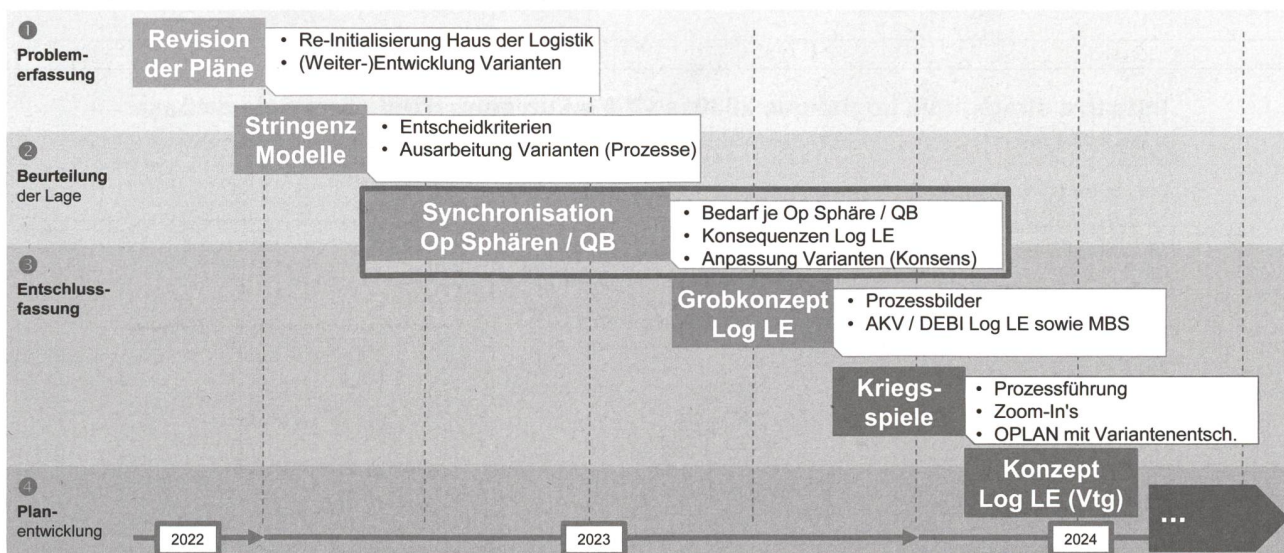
1 Problemerfassung

2 Beurteilung der Lage

3 Entschlussfassung

4 Planentwicklung

Revision der Pläne
- Re-Initialisierung Haus der Logistik
- (Weiter-)Entwicklung Varianten

Stringenz Modelle
- Entscheidkriterien
- Ausarbeitung Varianten (Prozesse)

Synchronisation Op Sphären / QB
- Bedarf je Op Sphäre / QB
- Konsequenzen Log LE
- Anpassung Varianten (Konsens)

Grobkonzept Log LE
- Prozessbilder
- AKV / DEBI Log LE sowie MBS

Kriegsspiele
- Prozessführung
- Zoom-In's
- OPLAN mit Variantenentsch.

Konzept Log LE (Vtg)

...

2022

2023

2024